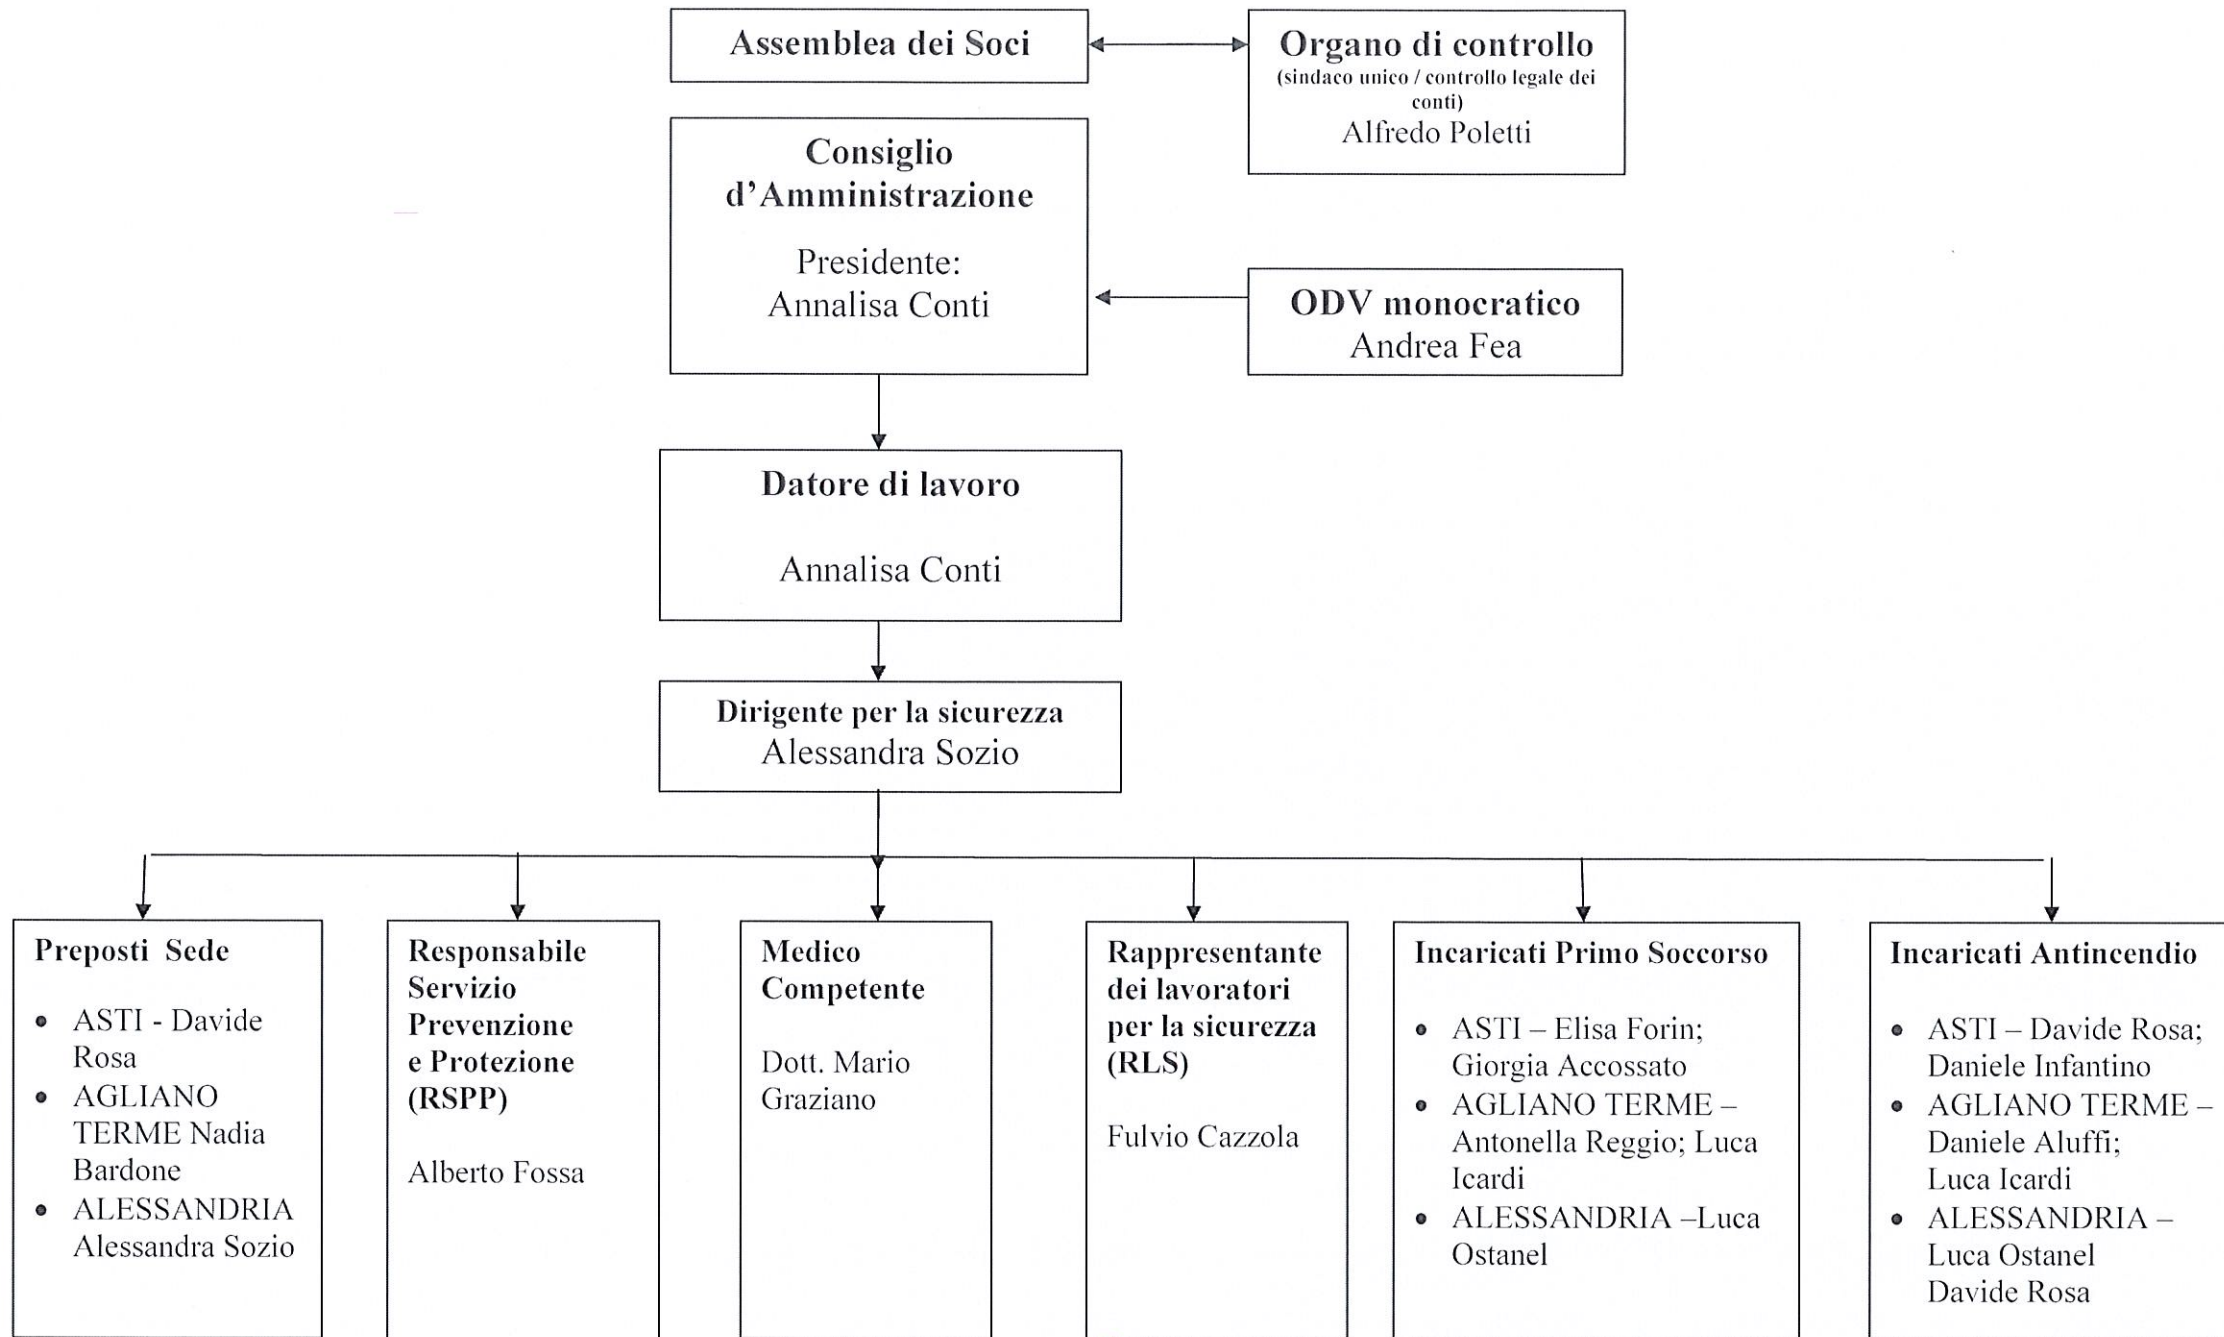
Assemblea dei Soci

Organo di controllo
(sindaco unico / controllo legale dei conti)
Alfredo Poletti

Consiglio d'Amministrazione

Presidente:
Annalisa Conti

ODV monocratico
Andrea Fea

Datore di lavoro

Annalisa Conti

Dirigente per la sicurezza
Alessandra Sozio

Preposti Sede

- ASTI - Davide Rosa
- AGLIANO TERME Nadia Bardone
- ALESSANDRIA Alessandra Sozio

Responsabile Servizio Prevenzione e Protezione (RSPP)

Alberto Fossa

Medico Competente

Dott. Mario Graziano

Rappresentante dei lavoratori per la sicurezza (RLS)

Fulvio Cazzola

Incaricati Primo Soccorso

- ASTI – Elisa Forin; Giorgia Accossato
- AGLIANO TERME – Antonella Reggio; Luca Icardi
- ALESSANDRIA –Luca Ostanel

Incaricati Antincendio

- ASTI – Davide Rosa; Daniele Infantino
- AGLIANO TERME – Daniele Aluffi; Luca Icardi
- ALESSANDRIA – Luca Ostanel Davide Rosa